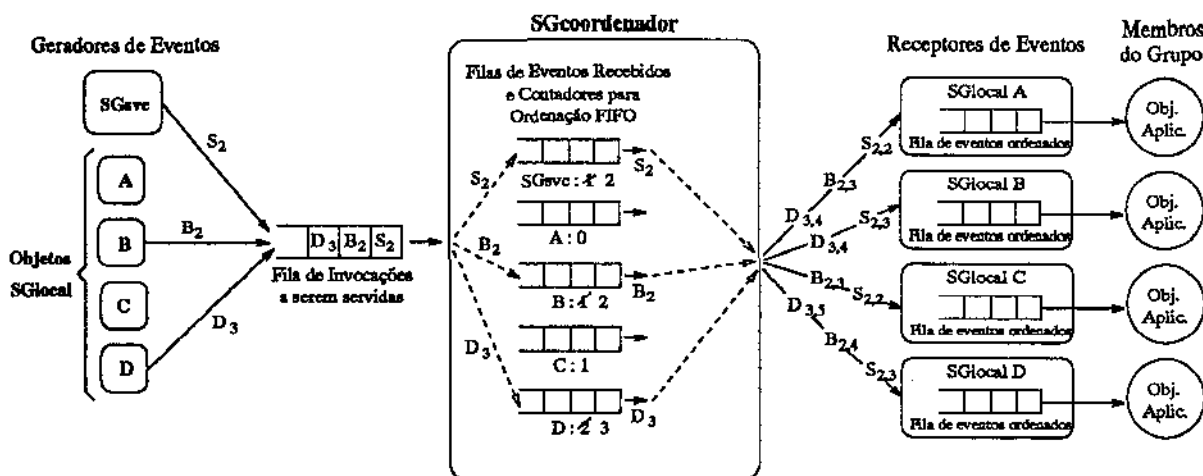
Geradores de Eventos

SGcoordenador

Receptores de Eventos

Membros do Grupo

SGsvc

$S_2$

A

B

$B_2$

Objetos SGlocal

C

D

$D_3$

$D_3$ $B_2$ $S_2$

Fila de Invocações a serem servidas

Filas de Eventos Recebidos e Contadores para Ordenação FIFO

$S_2$

SGsvc : 1 2

$S_2$

A : 0

$B_2$

B : 1 2

$B_2$

C : 1

$D_3$

D : 2 3

$D_3$

$S_{2,2}$

$B_{2,3}$

$D_{3,4}$

$S_{2,3}$

$D_{3,4}$

$B_{2,1}$

$S_{2,2}$

$D_{3,5}$

$B_{2,4}$

$S_{2,3}$

SGlocal A

Fila de eventos ordenados

SGlocal B

Fila de eventos ordenados

SGlocal C

Fila de eventos ordenados

SGlocal D

Fila de eventos ordenados

Obj. Aplic.

Obj. Aplic.

Obj. Aplic.

Obj. Aplic.